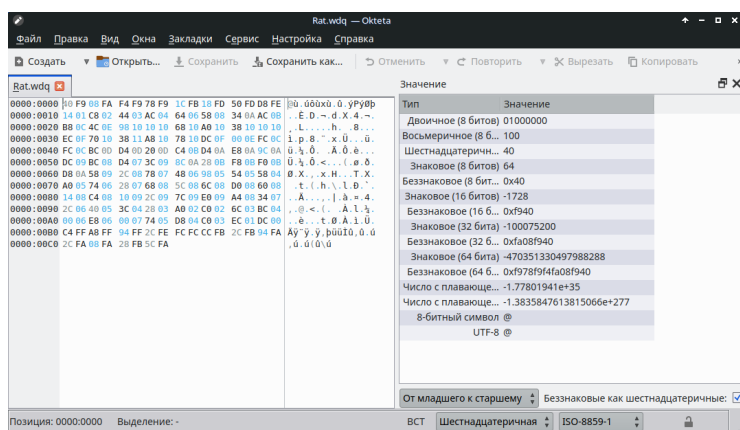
Rat.wdq — Okteta

Файл Правка Вид Окна Закладки Сервис Настройка Справка

Создать ▾ Открыть... Сохранить Сохранить как... Отменить Повторить Вырезать Копировать

Rat.wdq

| | | |
|---|---|---|
| 0000:0000 | 40 F9 08 FA F4 F9 78 F9 1C FB 18 FD 50 FD D8 FE | @ù.úôùxù.û.ýPýØþ |
| 0000:0010 | 14 01 C8 02 44 03 AC 04 64 06 58 08 34 0A AC 0B | ..È.D.¬.d.X.4.¬. |
| 0000:0020 | B8 0C 4C 0E 98 10 10 10 68 10 A0 10 38 10 10 10 | ¸.L.....h. .8... |
| 0000:0030 | EC 0F 70 10 38 11 A8 10 78 10 DC 0F 00 0E FC 0C | ì.p.8.¨.x.Ü...ü. |
| 0000:0040 | FC 0C BC 0D D4 0D 20 0D C4 0B D4 0A E8 0A 9C 0A | ü.¼.Ô. .Ä.Ô.è... |
| 0000:0050 | DC 09 BC 08 D4 07 3C 09 8C 0A 28 0B F8 0B F0 0B | Ü.¼.Ô.<...(.ø.ð. |
| 0000:0060 | D8 0A 58 09 2C 08 78 07 48 06 98 05 54 05 58 04 | Ø.X.,.x.H...T.X. |
| 0000:0070 | A0 05 74 06 28 07 68 08 5C 08 6C 08 D0 08 60 08 | .t.(.h.\.l.Ð.`. |
| 0000:0080 | 14 08 C4 08 10 09 2C 09 7C 09 E0 09 A4 08 34 07 | ..Ä...,.|.à.¤.4. |
| 0000:0090 | 2C 06 40 05 3C 04 28 03 A0 02 C0 02 6C 03 BC 04 | ,.@.<.(. .À.l.¼. |
| 0000:00A0 | 00 06 E8 06 00 07 74 05 D8 04 C0 03 EC 01 DC 00 | ..è...t.Ø.À.ì.Ü. |
| 0000:00B0 | C4 FF A8 FF 94 FF 2C FE FC FC CC FB 2C FB 94 FA | Äÿ¨ÿ.ÿ,þüüÌû,û.ú |
| 0000:00C0 | 2C FA 08 FA 28 FB 5C FA | ,ú.ú(û\ú |

Значение

| Тип | Значение |
|---|---|
| Двоичное (8 битов) | 01000000 |
| Восьмеричное (8 б... | 100 |
| Шестнадцатеричн... | 40 |
| Знаковое (8 битов) | 64 |
| Беззнаковое (8 бит... | 0x40 |
| Знаковое (16 битов) | -1728 |
| Беззнаковое (16 б... | 0xf940 |
| Знаковое (32 бита) | -100075200 |
| Беззнаковое (32 б... | 0xfa08f940 |
| Знаковое (64 бита) | -470351330497988288 |
| Беззнаковое (64 б... | 0xf978f9f4fa08f940 |
| Число с плавающе... | -1.77801941e+35 |
| Число с плавающе... | -1.3835847613815066e+277 |
| 8-битный символ | @ |
| UTF-8 | @ |

От младшего к старшему   Беззнаковые как шестнадцатеричные:

Позиция: 0000:0000   Выделение: -   ВСТ   Шестнадцатеричная   ISO-8859-1